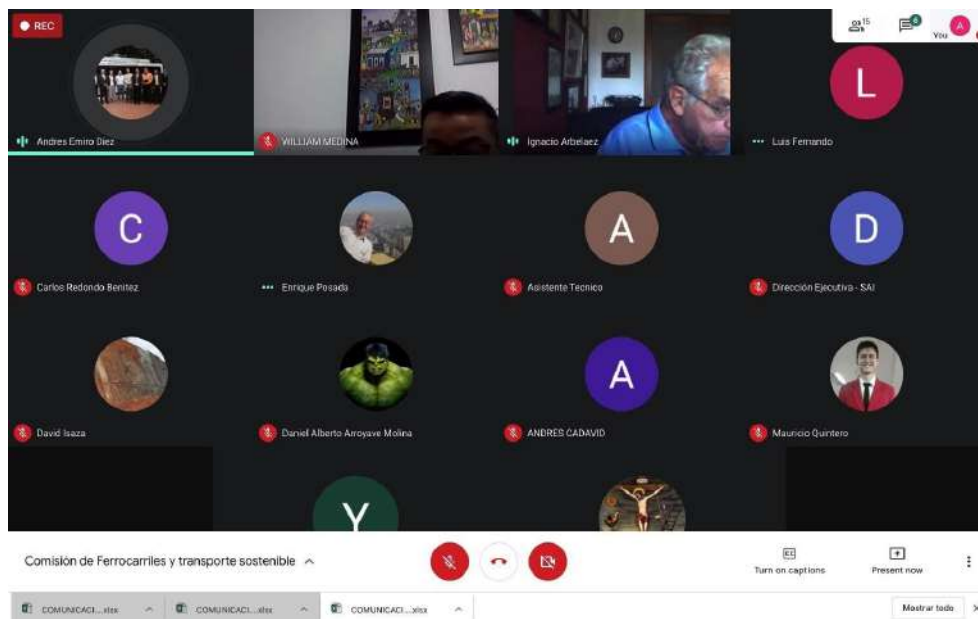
REC

15

6

You

L

Andres Emiro Diez

WILLIAM MEDINA

Ignacio Arbelaez

Luis Fernando

C

A

D

Carlos Redondo Benitez

Enrique Posada

Asistente Tecnico

Dirección Ejecutiva - SAI

A

David Isaza

Daniel Alberto Arroyave Molina

ANDRES CADAVID

Mauricio Quintero

Y

Comisión de Ferrocarriles y transporte sostenible

Turn on captions

Present now

COMUNICACI....xlsx

COMUNICACI....xlsx

COMUNICACI....xlsx

Mostrar todo